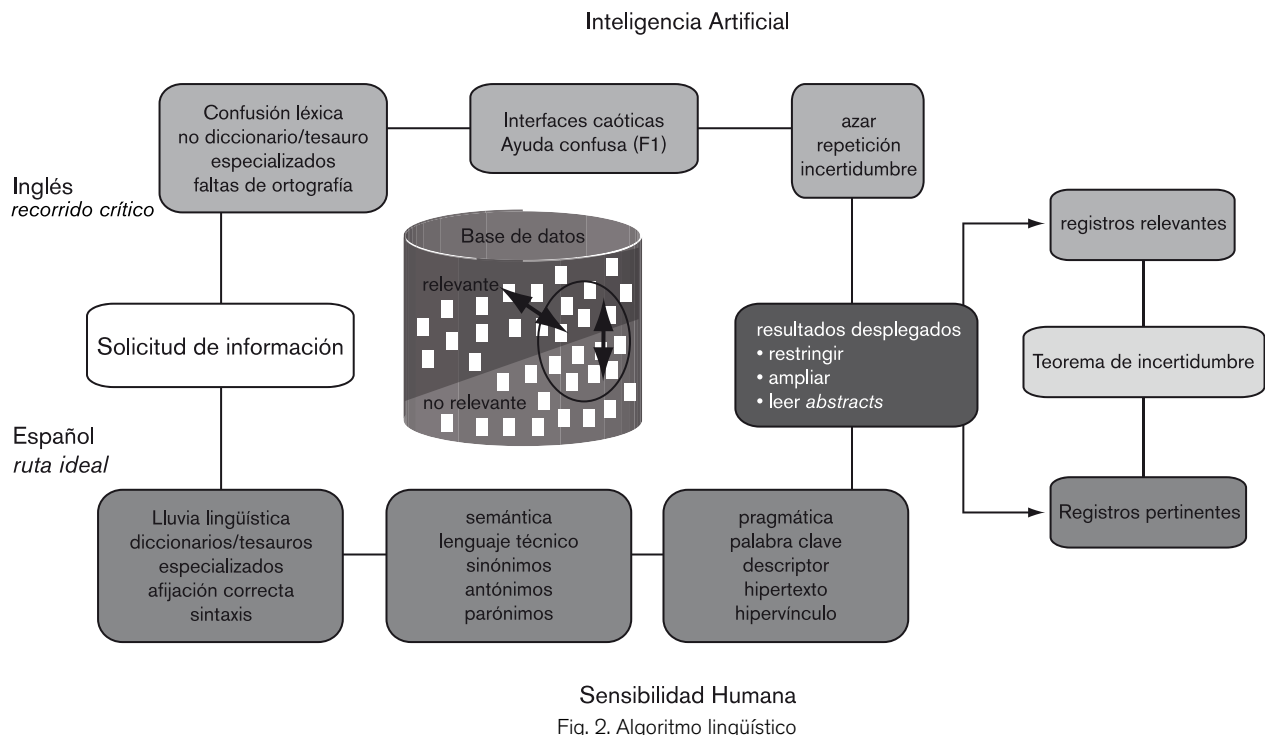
Inteligencia Artificial

Confusión léxica
no diccionario/tesauro
especializados
faltas de ortografía

Interfaces caóticas
Ayuda confusa (F1)

azar
repetición
incertidumbre

Inglés
*recorrido crítico*

Base de datos

relevante

no relevante

registros relevantes

Solicitud de información

resultados desplegados
• restringir
• ampliar
• leer *abstracts*

Teorema de incertidumbre

Español
*ruta ideal*

Registros pertinentes

Lluvia lingüística
diccionarios/tesauros
especializados
afijación correcta
sintaxis

semántica
lenguaje técnico
sinónimos
antónimos
parónimos

pragmática
palabra clave
descriptor
hipertexto
hipervínculo

Sensibilidad Humana

Fig. 2. Algoritmo lingüístico